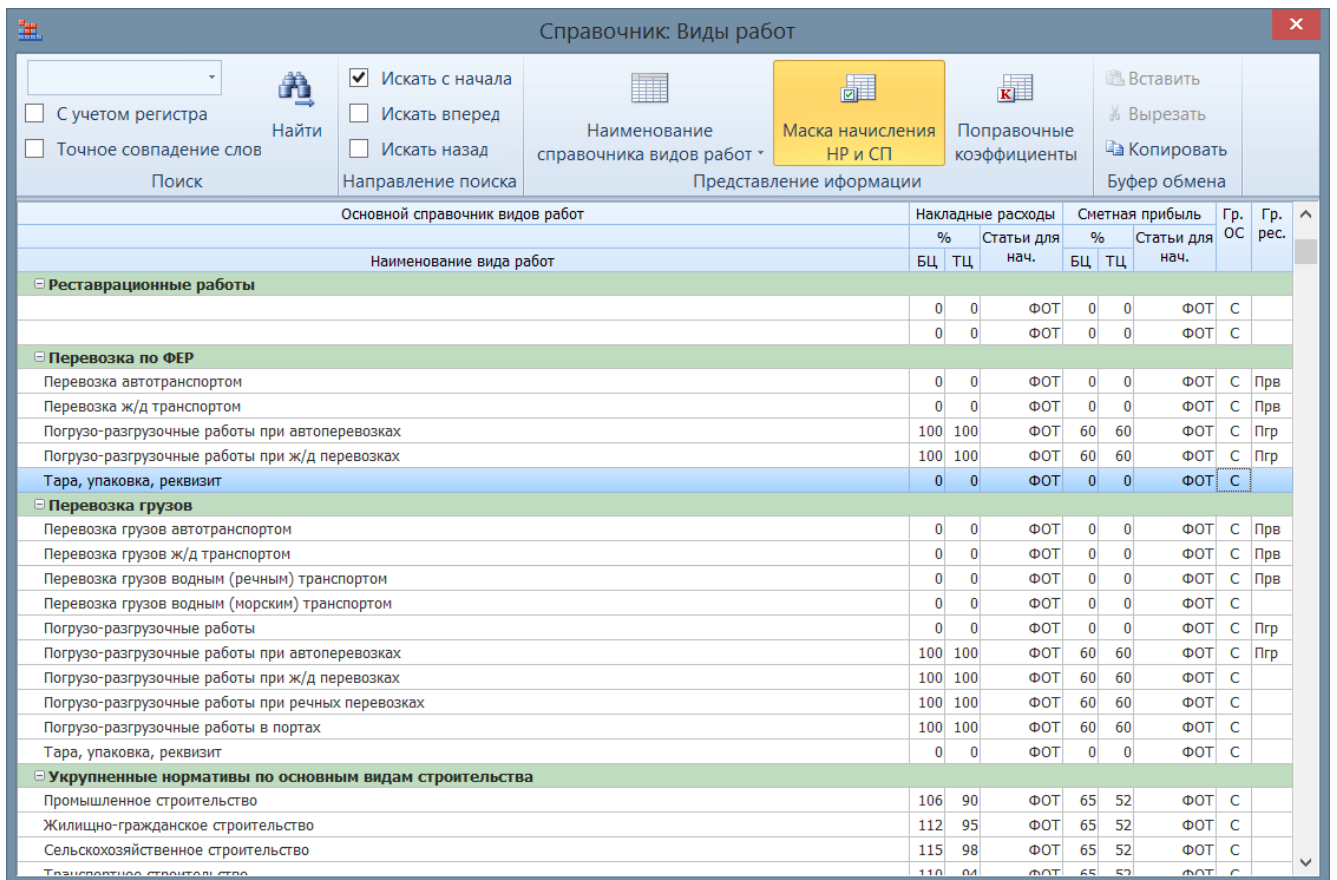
Справочник: Виды работ

С учетом регистра
Точное совпадение слов
Найти
Поиск

Искать с начала
Искать вперед
Искать назад
Направление поиска

Наименование справочника видов работ
Маска начисления НР и СП
Поправочные коэффициенты
Представление информации

Вставить
Вырезать
Копировать
Буфер обмена

| Основной справочник видов работ | Накладные расходы | | | Сметная прибыль | | | Гр. ОС | Гр. рес. |
|---|---|---|---|---|---|---|---|---|
| | % | | Статьи для нач. | % | | Статьи для нач. | | |
| Наименование вида работ | БЦ | ТЦ | | БЦ | ТЦ | | | |
| Реставрационные работы | | | | | | | | |
| | 0 | 0 | ФОТ | 0 | 0 | ФОТ | С | |
| | 0 | 0 | ФОТ | 0 | 0 | ФОТ | С | |
| Перевозка по ФЕР | | | | | | | | |
| Перевозка автотранспортом | 0 | 0 | ФОТ | 0 | 0 | ФОТ | С | Прв |
| Перевозка ж/д транспортом | 0 | 0 | ФОТ | 0 | 0 | ФОТ | С | Прв |
| Погрузо-разгрузочные работы при автоперевозках | 100 | 100 | ФОТ | 60 | 60 | ФОТ | С | Пгр |
| Погрузо-разгрузочные работы при ж/д перевозках | 100 | 100 | ФОТ | 60 | 60 | ФОТ | С | Пгр |
| Тара, упаковка, реквизит | 0 | 0 | ФОТ | 0 | 0 | ФОТ | С | |
| Перевозка грузов | | | | | | | | |
| Перевозка грузов автотранспортом | 0 | 0 | ФОТ | 0 | 0 | ФОТ | С | Прв |
| Перевозка грузов ж/д транспортом | 0 | 0 | ФОТ | 0 | 0 | ФОТ | С | Прв |
| Перевозка грузов водным (речным) транспортом | 0 | 0 | ФОТ | 0 | 0 | ФОТ | С | Прв |
| Перевозка грузов водным (морским) транспортом | 0 | 0 | ФОТ | 0 | 0 | ФОТ | С | |
| Погрузо-разгрузочные работы | 0 | 0 | ФОТ | 0 | 0 | ФОТ | С | Пгр |
| Погрузо-разгрузочные работы при автоперевозках | 100 | 100 | ФОТ | 60 | 60 | ФОТ | С | Пгр |
| Погрузо-разгрузочные работы при ж/д перевозках | 100 | 100 | ФОТ | 60 | 60 | ФОТ | С | |
| Погрузо-разгрузочные работы при речных перевозках | 100 | 100 | ФОТ | 60 | 60 | ФОТ | С | |
| Погрузо-разгрузочные работы в портах | 100 | 100 | ФОТ | 60 | 60 | ФОТ | С | |
| Тара, упаковка, реквизит | 0 | 0 | ФОТ | 0 | 0 | ФОТ | С | |
| Укрупненные нормативы по основным видам строительства | | | | | | | | |
| Промышленное строительство | 106 | 90 | ФОТ | 65 | 52 | ФОТ | С | |
| Жилищно-гражданское строительство | 112 | 95 | ФОТ | 65 | 52 | ФОТ | С | |
| Сельскохозяйственное строительство | 115 | 98 | ФОТ | 65 | 52 | ФОТ | С | |
| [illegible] | 110 | 94 | ФОТ | 65 | 52 | ФОТ | С | |